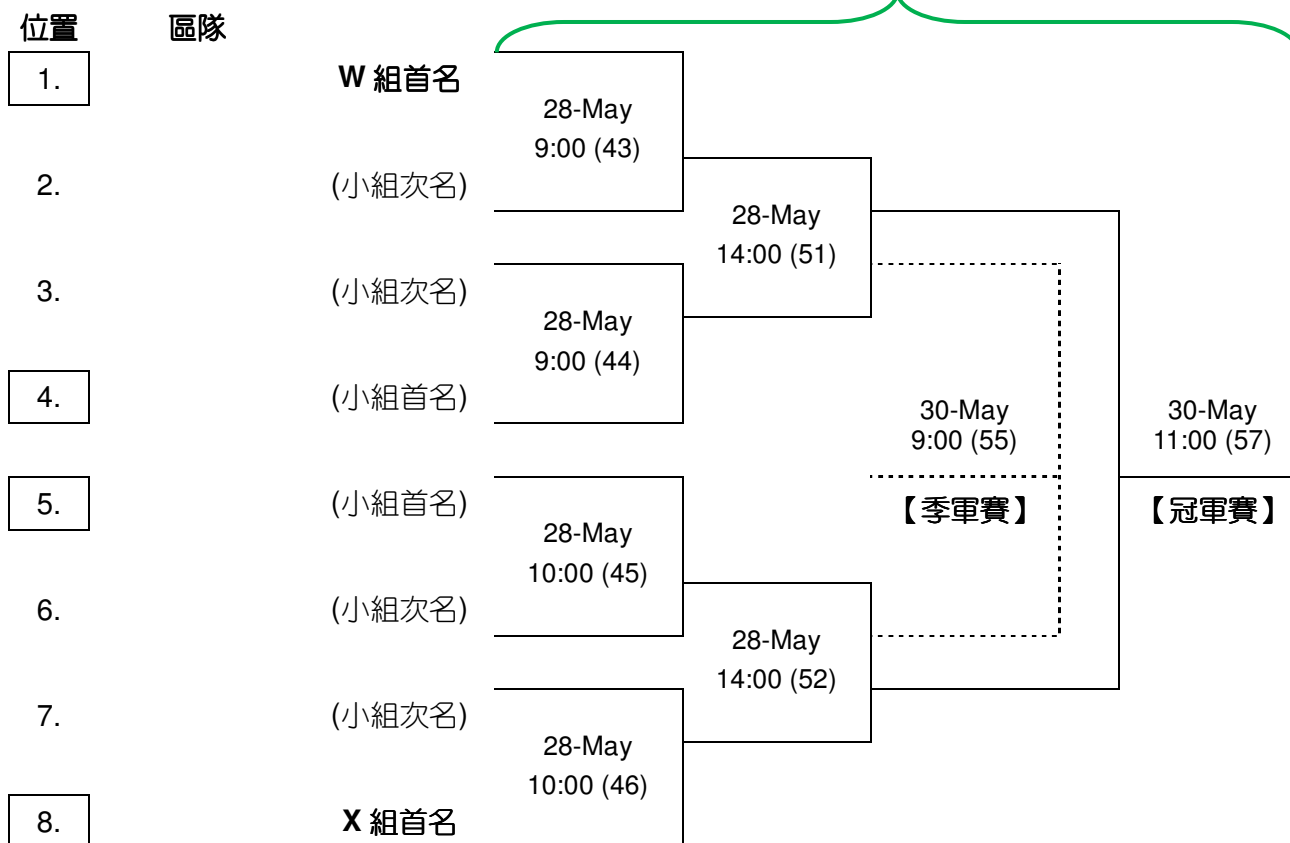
位置 區隊

1. W 組首名

2. (小組次名)

3. (小組次名)

4. (小組首名)

5. (小組首名)

6. (小組次名)

7. (小組次名)

8. X 組首名

28-May 9:00 (43)

28-May 9:00 (44)

28-May 10:00 (45)

28-May 10:00 (46)

28-May 14:00 (51)

28-May 14:00 (52)

30-May 9:00 (55)

【季軍賽】

30-May 11:00 (57)

【冠軍賽】